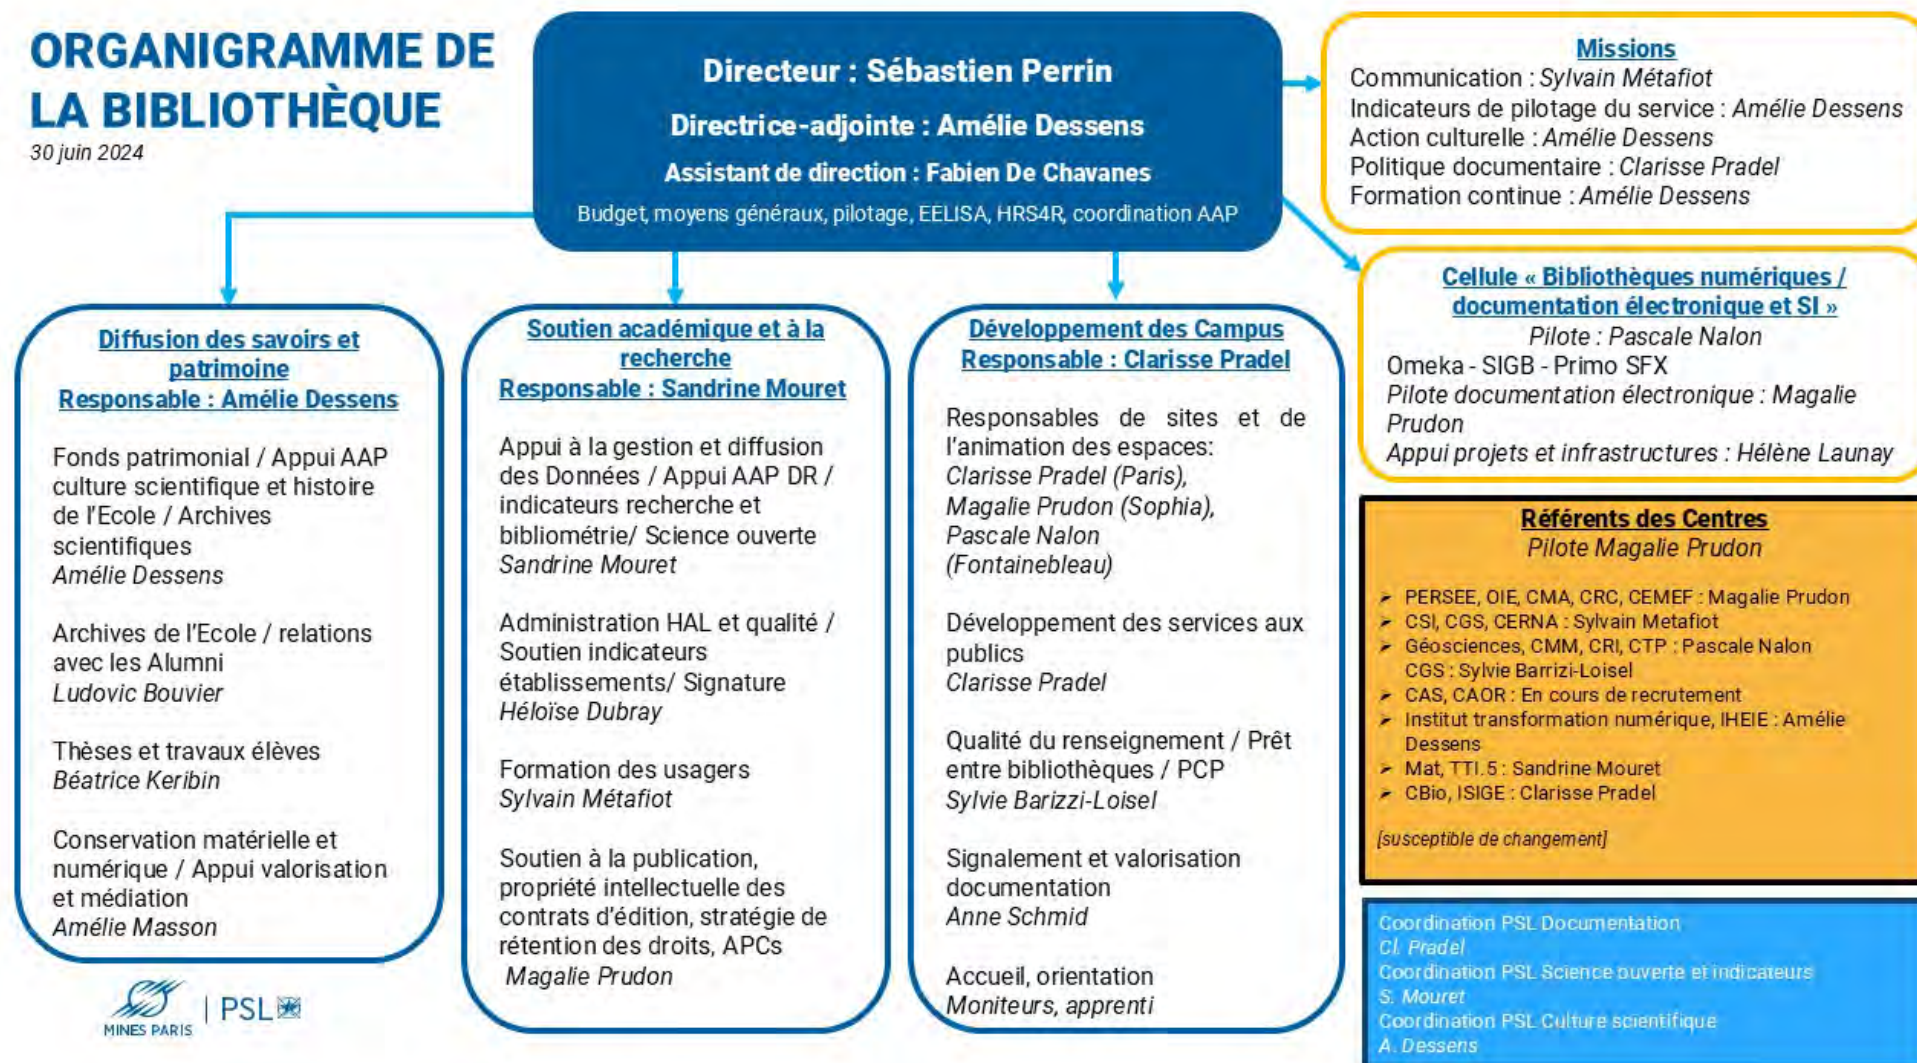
ORGANIGRAMME DE LA BIBLIOTHÈQUE
30 juin 2024

Directeur : Sébastien Perrin
Directrice-adjointe : Amélie Dessens
Assistant de direction : Fabien De Chavanes
Budget, moyens généraux, pilotage, EELISA, HRS4R, coordination AAP

Missions
Communication : Sylvain Métafiot
Indicateurs de pilotage du service : Amélie Dessens
Action culturelle : Amélie Dessens
Politique documentaire : Clarisse Pradel
Formation continue : Amélie Dessens

Cellule « Bibliothèques numériques / documentation électronique et SI »
Pilote : Pascale Nalon
Omeka - SIGB - Primo SFX
Pilote documentation électronique : Magalie Prudon
Appui projets et infrastructures : Hélène Launay

Diffusion des savoirs et patrimoine
Responsable : Amélie Dessens

Fonds patrimonial / Appui AAP culture scientifique et histoire de l'Ecole / Archives scientifiques
Amélie Dessens

Archives de l'Ecole / relations avec les Alumni
Ludovic Bouvier

Thèses et travaux élèves
Béatrice Keribin

Conservation matérielle et numérique / Appui valorisation et médiation
Amélie Masson

Soutien académique et à la recherche
Responsable : Sandrine Mouret

Appui à la gestion et diffusion des Données / Appui AAP DR / indicateurs recherche et bibliométrie/ Science ouverte
Sandrine Mouret

Administration HAL et qualité / Soutien indicateurs établissements/ Signature
Héloïse Dubray

Formation des usagers
Sylvain Métafiot

Soutien à la publication, propriété intellectuelle des contrats d'édition, stratégie de rétention des droits, APCs
Magalie Prudon

Développement des Campus
Responsable : Clarisse Pradel

Responsables de sites et de l'animation des espaces:
Clarisse Pradel (Paris), Magalie Prudon (Sophia), Pascale Nalon (Fontainebleau)

Développement des services aux publics
Clarisse Pradel

Qualité du renseignement / Prêt entre bibliothèques / PCP
Sylvie Barizzi-Loisel

Signalement et valorisation documentation
Anne Schmid

Accueil, orientation
Moniteurs, apprenti

Référents des Centres
Pilote Magalie Prudon

➢ PERSEE, OIE, CMA, CRC, CEMEF : Magalie Prudon
➢ CSI, CGS, CERNA : Sylvain Metafiot
➢ Géosciences, CMM, CRI, CTP : Pascale Nalon
CGS : Sylvie Barrizi-Loisel
➢ CAS, CAOR : En cours de recrutement
➢ Institut transformation numérique, IHEIE : Amélie Dessens
➢ Mat, TTI.5 : Sandrine Mouret
➢ CBio, ISIGE : Clarisse Pradel

[susceptible de changement]

Coordination PSL Documentation
Cl. Pradel
Coordination PSL Science ouverte et indicateurs
S. Mouret
Coordination PSL Culture scientifique
A. Dessens

MINES PARIS | PSL